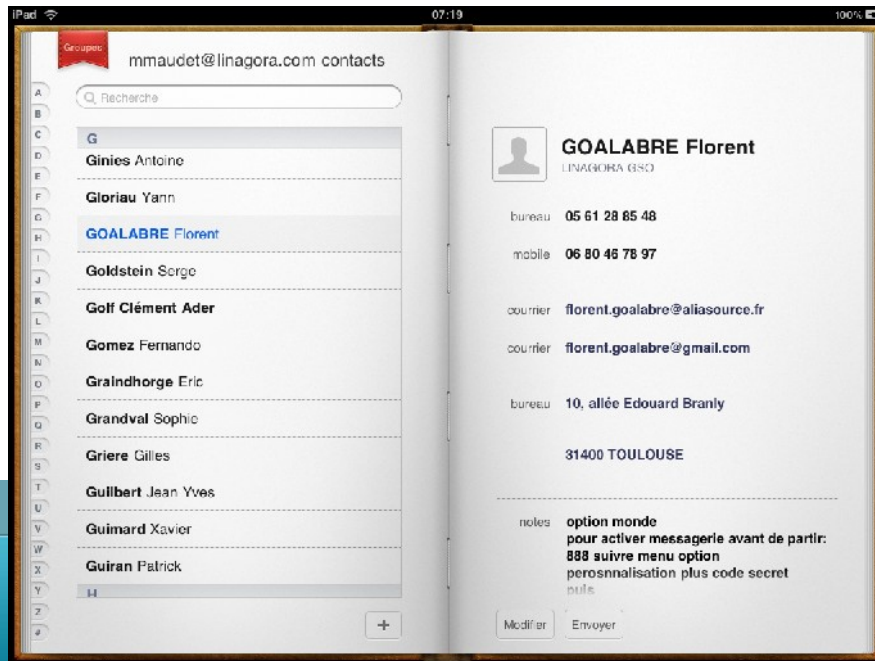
iPad 07:19 100%

Groupes mmaudet@linagora.com contacts

A B C D E F G H I J K L M N O P Q R S T U V W X Y Z #

Recherche

G
Ginies Antoine
Gloriau Yann
GOALABRE Florent
Goldstein Serge
Golf Clément Ader
Gomez Fernando
Graindhorge Eric
Grandval Sophie
Griere Gilles
Guilbert Jean Yves
Guimard Xavier
Guiran Patrick
H

+

GOALABRE Florent
LINAGORA GSO

bureau 05 61 28 65 48

mobile 06 80 46 78 97

courrier florent.goalabre@aliasource.fr

courrier florent.goalabre@gmail.com

bureau 10, allée Edouard Branly

31400 TOULOUSE

notes option monde
pour activer messagerie avant de partir:
888 suivre menu option
perosnnalisation plus code secret
puis

Modifier Envoyer